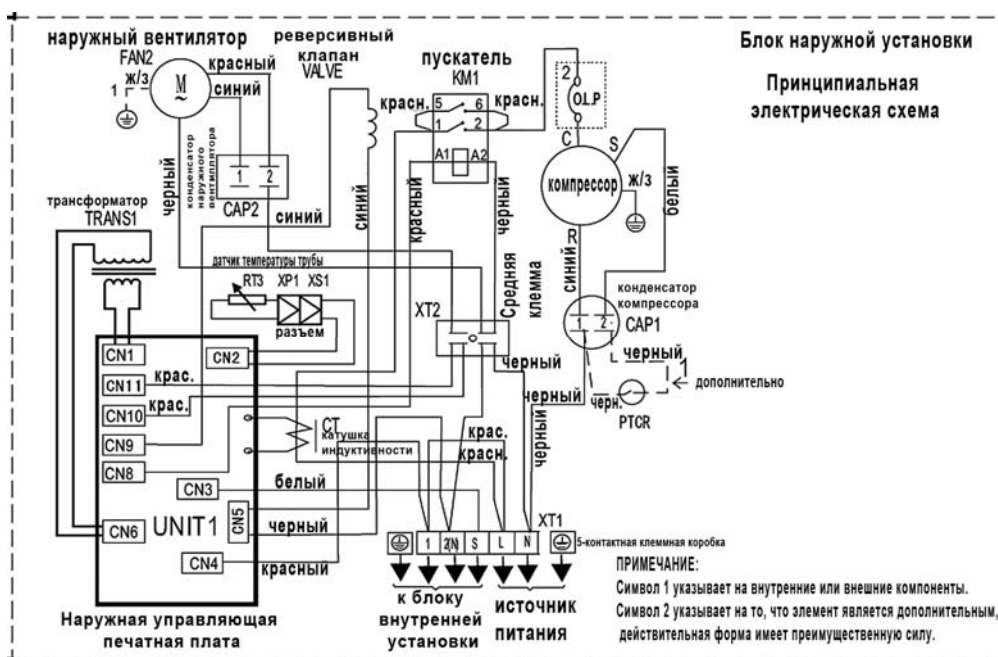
наружный вентилятор
FAN2
ж/з
1
M
красный
синий
реверсивный клапан
VALVE
пускатель
KM1
красн.
5
6
красн.
1
2
A1
A2
2
O.L.P
C
S
Блок наружной установки

Принципиальная электрическая схема

конденсатор наружного вентилятора
1
2
CAP2
черный
синий
синий
красный
черный
компрессор
ж/з
белый
R
синий
трансформатор
TRANS1
датчик температуры трубы
RT3
XP1
XS1
разъем
XT2
Средняя клемма
конденсатор компрессора
1
2
CAP1
черный
1
дополнительно
черный
черн.
PTCR
черный
CN1
CN2
CN11
крас.
CN10
крас.
CN9
CT
катушка индуктивности
CN8
крас.
красн.
черный
CN3
белый
CN5
черный
CN6
UNIT1
XT1
1
2(N)
S
L
N
5-контактная клеммная коробка
CN4
красный
к блоку внутренней установки
источник питания
Наружная управляющая печатная плата

ПРИМЕЧАНИЕ:
Символ 1 указывает на внутренние или внешние компоненты.
Символ 2 указывает на то, что элемент является дополнительным, действительная форма имеет преимущественную силу.